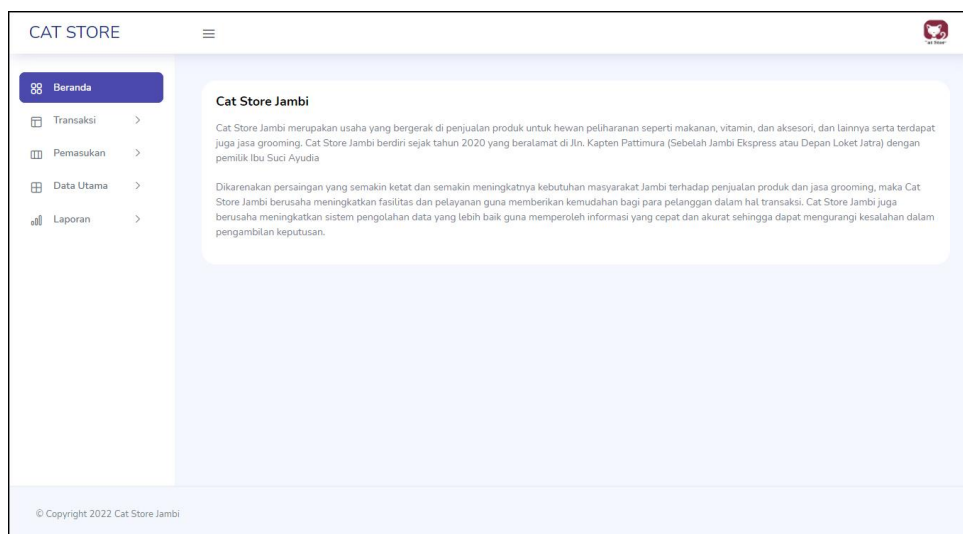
CAT STORE

Beranda
Transaksi
Pemasukan
Data Utama
Laporan

Cat Store Jambi

Cat Store Jambi merupakan usaha yang bergerak di penjualan produk untuk hewan peliharanan seperti makanan, vitamin, dan aksesori, dan lainnya serta terdapat juga jasa grooming. Cat Store Jambi berdiri sejak tahun 2020 yang beralamat di Jln. Kapten Pattimura (Sebelah Jambi Ekspress atau Depan Loket Jatra) dengan pemilik Ibu Suci Ayudia

Dikarenakan persaingan yang semakin ketat dan semakin meningkatnya kebutuhan masyarakat Jambi terhadap penjualan produk dan jasa grooming, maka Cat Store Jambi berusaha meningkatkan fasilitas dan pelayanan guna memberikan kemudahan bagi para pelanggan dalam hal transaksi. Cat Store Jambi juga berusaha meningkatkan sistem pengolahan data yang lebih baik guna memperoleh informasi yang cepat dan akurat sehingga dapat mengurangi kesalahan dalam pengambilan keputusan.

© Copyright 2022 Cat Store Jambi